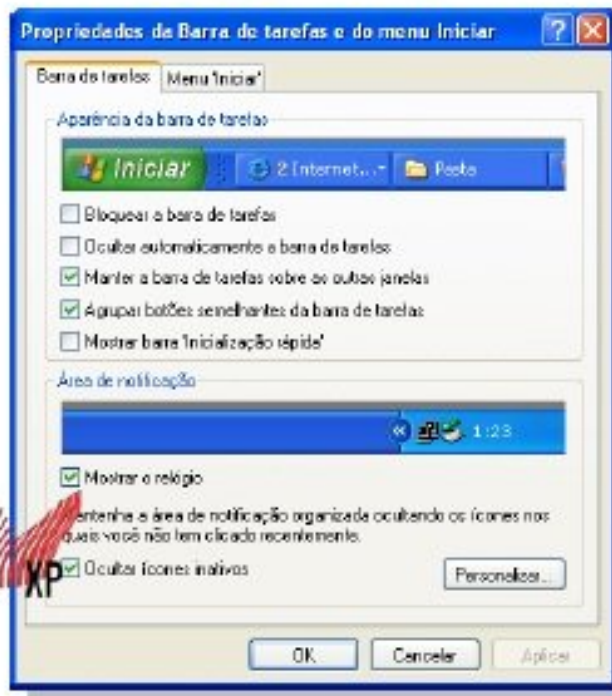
Propriedades da Barra de tarefas e do menu Iniciar

Barra de tarefas | Menu 'Iniciar'

Aparência da barra de tarefas

Iniciar | 2 Internet... | Pasta

Bloquear a barra de tarefas

Ocultar automaticamente a barra de tarefas

Manter a barra de tarefas sobre as outras janelas

Agrupar botões semelhantes da barra de tarefas

Mostrar barra 'Inicialização rápida'

Área de notificação

1:23

Mostrar o relógio

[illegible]antenha a área de notificação organizada ocultando os ícones nos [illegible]uais você não tem clicado recentemente.

XP

Ocultar ícones inativos

Personalizar...

OK | Cancelar | Aplicar